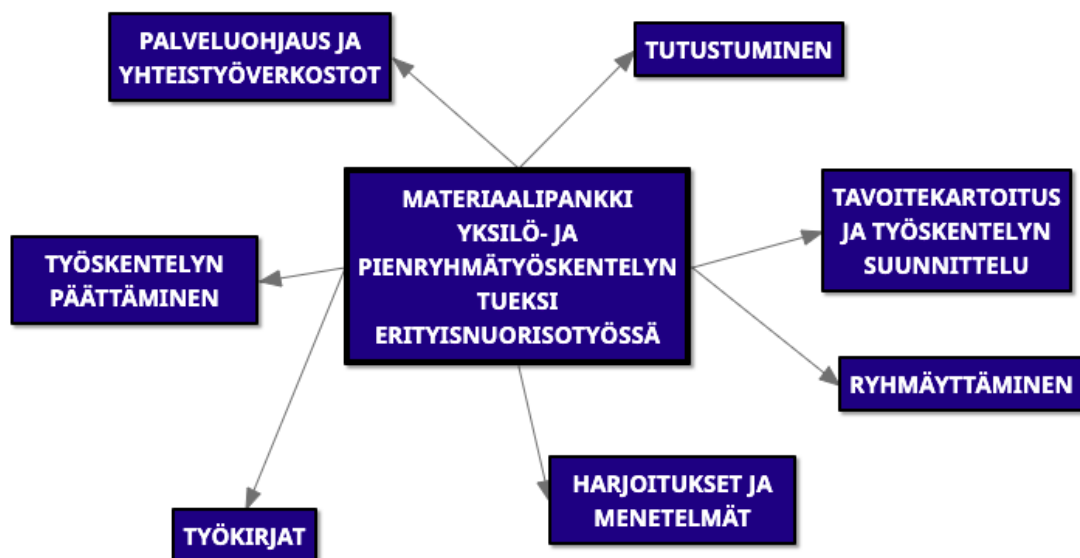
PALVELUOHJAUS JA YHTEISTYÖVERKOSTOT

TUTUSTUMINEN

MATERIAALIPANKKI YKSILÖ- JA PIENRYHMÄTYÖSKENTELYN TUEKSI ERITYISNUORISOTYÖSSÄ

TAVOITEKARTOITUS JA TYÖSKENTELYN SUUNNITTELU

TYÖSKENTELYN PÄÄTTÄMINEN

RYHMÄYTTÄMINEN

HARJOITUKSET JA MENETELMÄT

TYÖKIRJAT